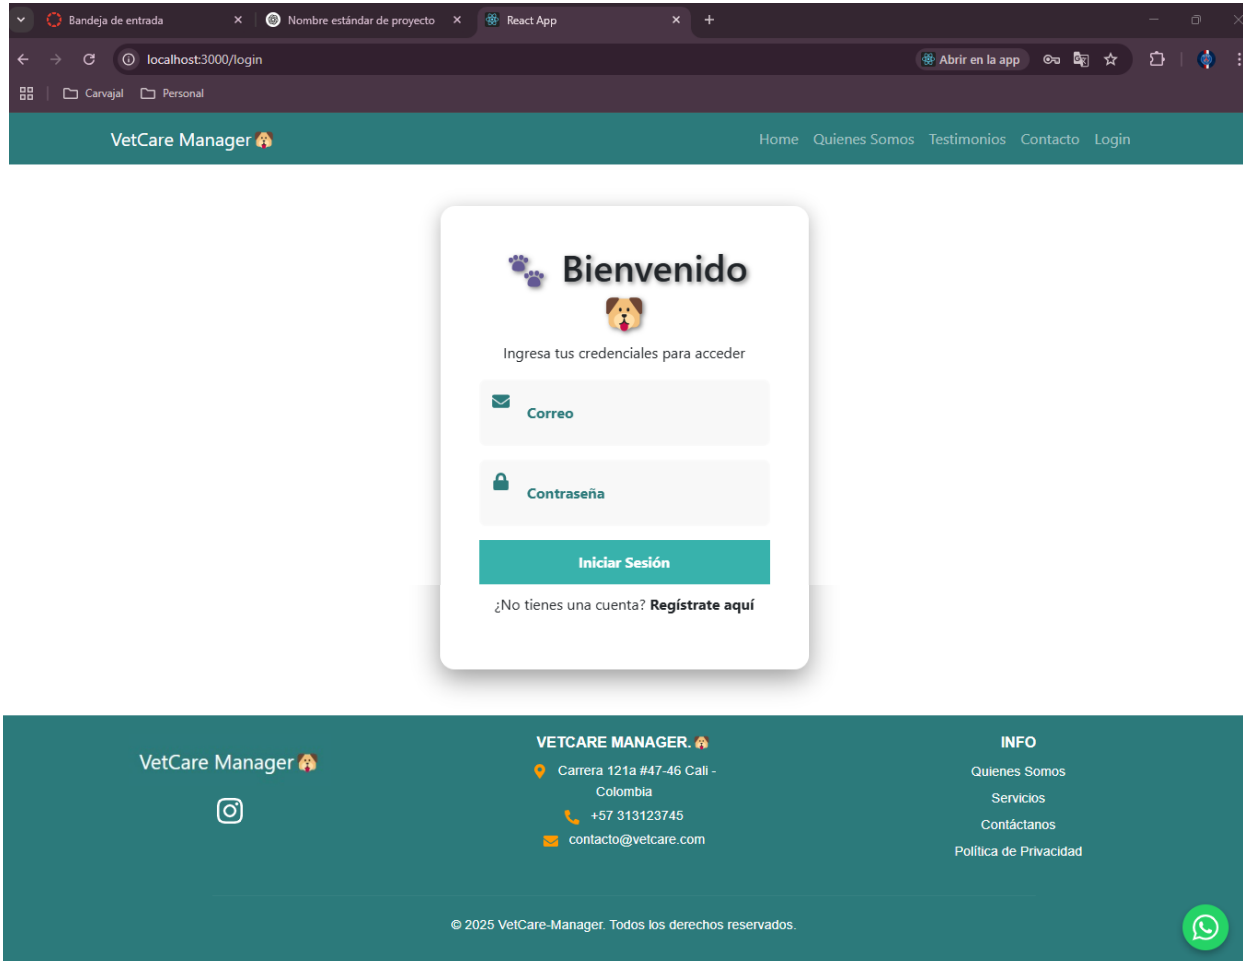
Bandeja de entrada ×
Nombre estándar de proyecto ×
React App ×
+

localhost:3000/login
Abrir en la app

Carvajal
Personal

VetCare Manager 🐶
Home Quienes Somos Testimonios Contacto Login

🐾 Bienvenido 🐶

Ingresa tus credenciales para acceder

Correo

Contraseña

Iniciar Sesión

¿No tienes una cuenta? **Regístrate aquí**

VetCare Manager 🐶

VETCARE MANAGER. 🐶
Carrera 121a #47-46 Cali - Colombia
+57 313123745
contacto@vetcare.com

INFO
Quienes Somos
Servicios
Contáctanos
Política de Privacidad

© 2025 VetCare-Manager. Todos los derechos reservados.